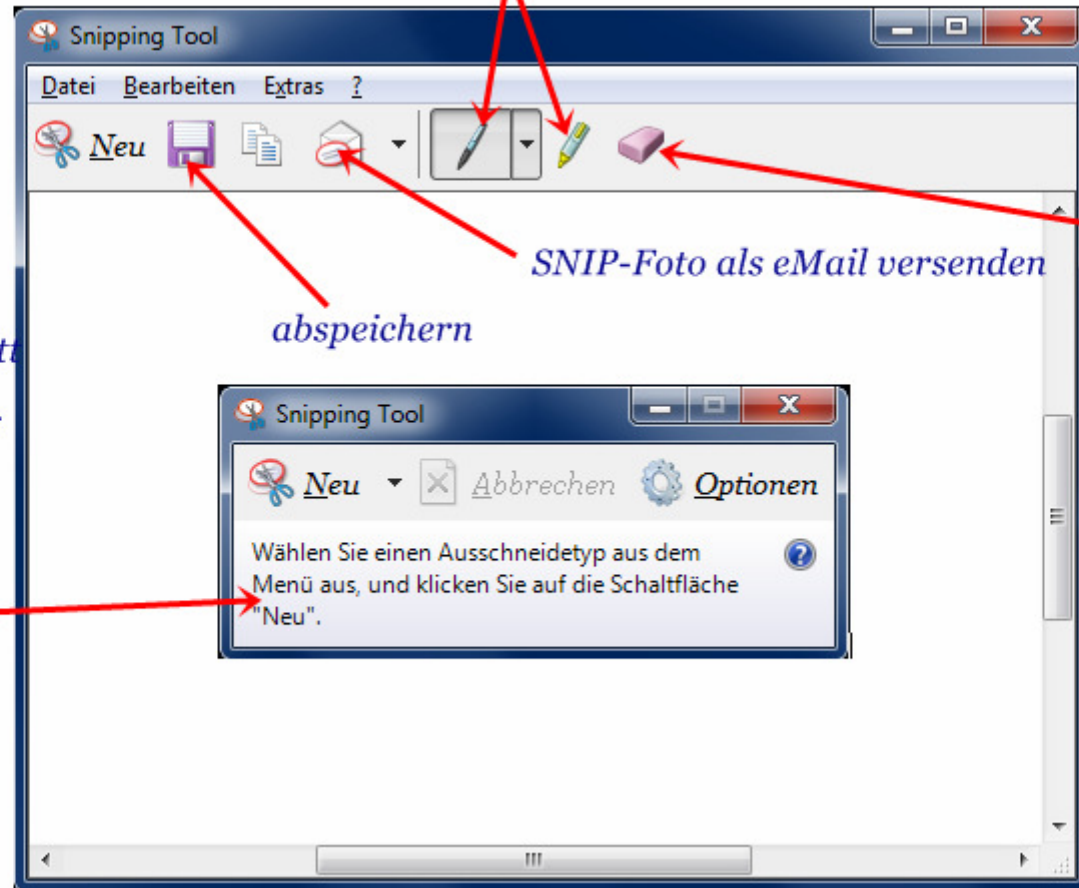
Snipping Tool

Datei Bearbeiten Extras ?

Neu

SNIP-Foto als eMail versenden

abspeichern

tt

Snipping Tool

Neu Abbrechen Optionen

Wählen Sie einen Ausschneidetyp aus dem Menü aus, und klicken Sie auf die Schaltfläche "Neu".